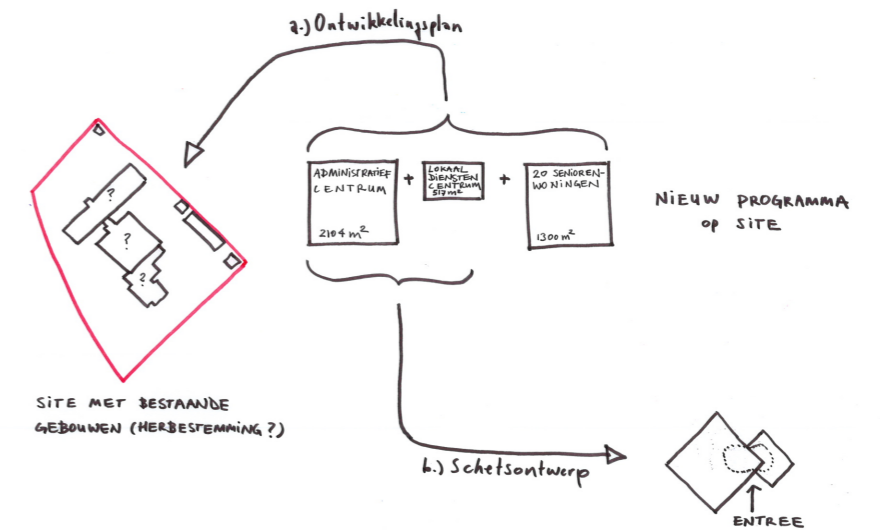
a.) Ontwikkelingsplan

?

?

?

SITE MET BESTAANDE GEBOUWEN (HERBESTEMMING ?)

ADMINISTRATIEF CENTRUM

2104 $m^2$

+

LOKAAL DIENSTEN CENTRUM 517 $m^2$

+

20 SENIOREN-WONINGEN

1300 $m^2$

NIEUW PROGRAMMA op SITE

b.) Schetsontwerp

ENTREE